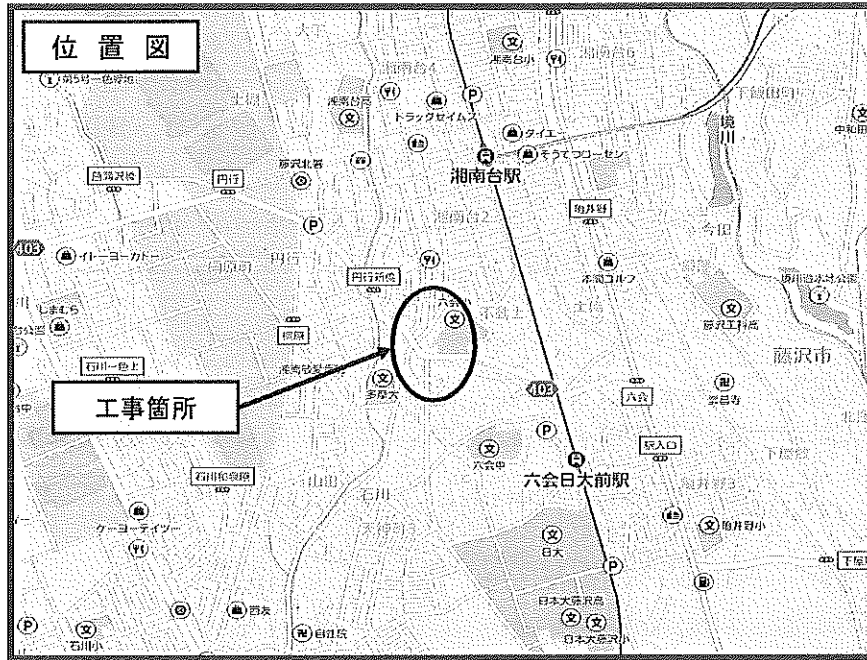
位置図

工事箇所

湘南台駅

六会日大前駅

藤沢市

円行

円行跨橋

石川一色上

石川松原

亀井野

六会

藤沢北署

イトーヨーカドー

ドラッグセイムス

ダイエー

しまむら

多摩大

六会中

日大

日本大藤沢高

石川小

藤沢工科高

亀井野小

下飯田

今田

境川

403

湘南台小

湘南台高

六会小

西友

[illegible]